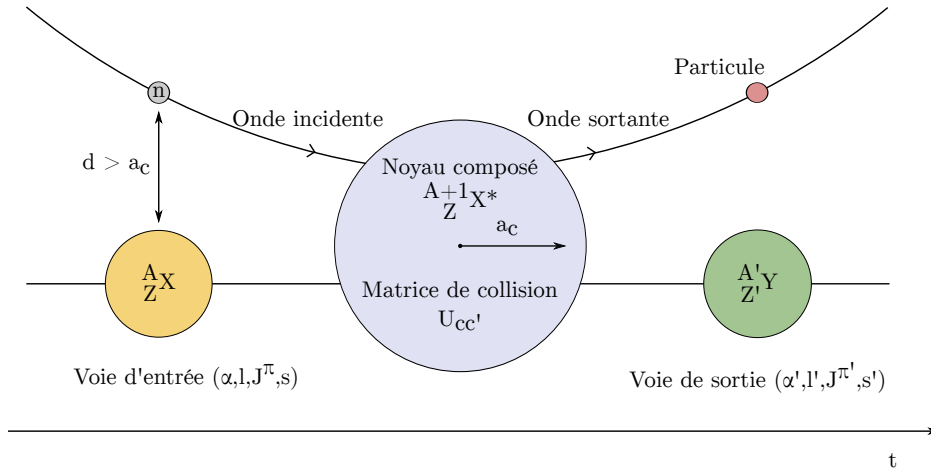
n

Particule

Onde incidente

Onde sortante

$d > a_c$

Noyau composé

${}^{A+1}_{Z}X^*$

$a_c$

${}^{A}_{Z}X$

Matrice de collision

$U_{cc'}$

${}^{A'}_{Z'}Y$

Voie d'entrée $(\alpha,l,J^{\pi},s)$

Voie de sortie $(\alpha',l',J^{\pi'},s')$

t